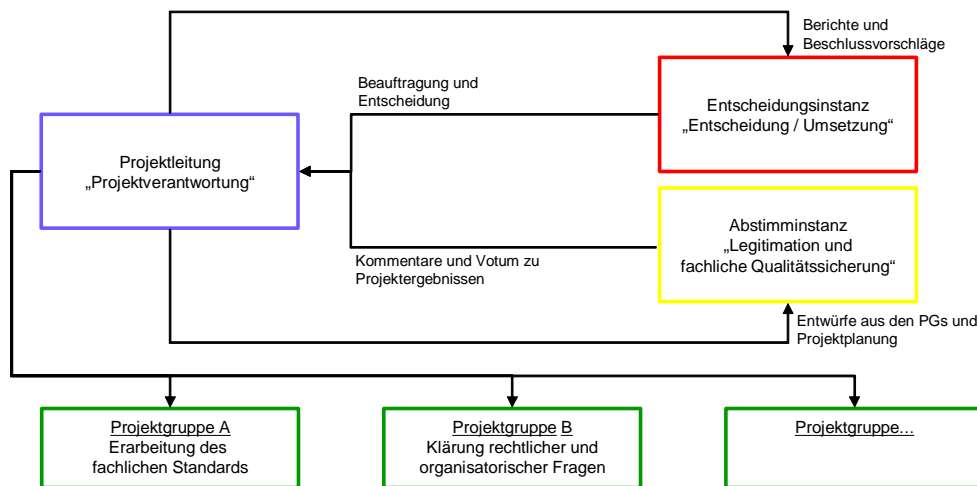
Berichte und Beschlussvorschläge

Beauftragung und Entscheidung

Entscheidungsinstanz
„Entscheidung / Umsetzung“

Projektleitung
„Projektverantwortung“

Abstimminstanz
„Legitimation und fachliche Qualitätssicherung“

Kommentare und Votum zu Projektergebnissen

Entwürfe aus den PGs und Projektplanung

Projektgruppe A
Erarbeitung des fachlichen Standards

Projektgruppe B
Klärung rechtlicher und organisatorischer Fragen

Projektgruppe…